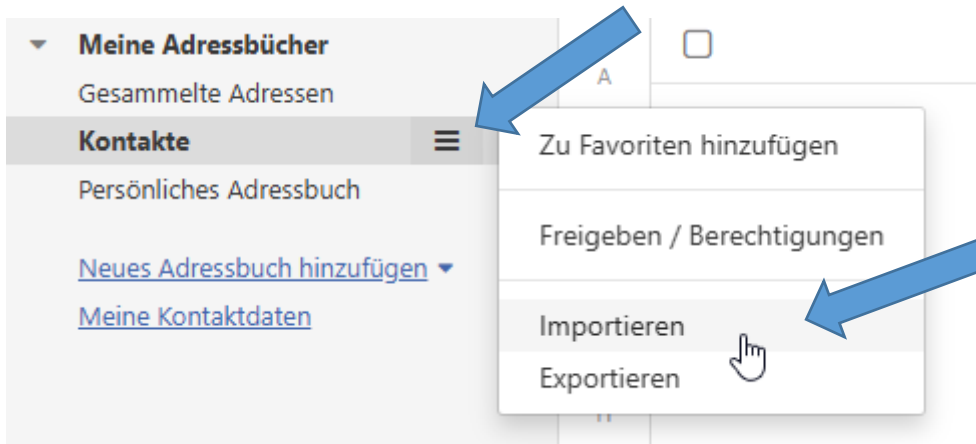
Meine Adressbücher
Gesammelte Adressen
Kontakte
Persönliches Adressbuch

Neues Adressbuch hinzufügen
Meine Kontaktdaten

A

Zu Favoriten hinzufügen

Freigeben / Berechtigungen

Importieren
Exportieren